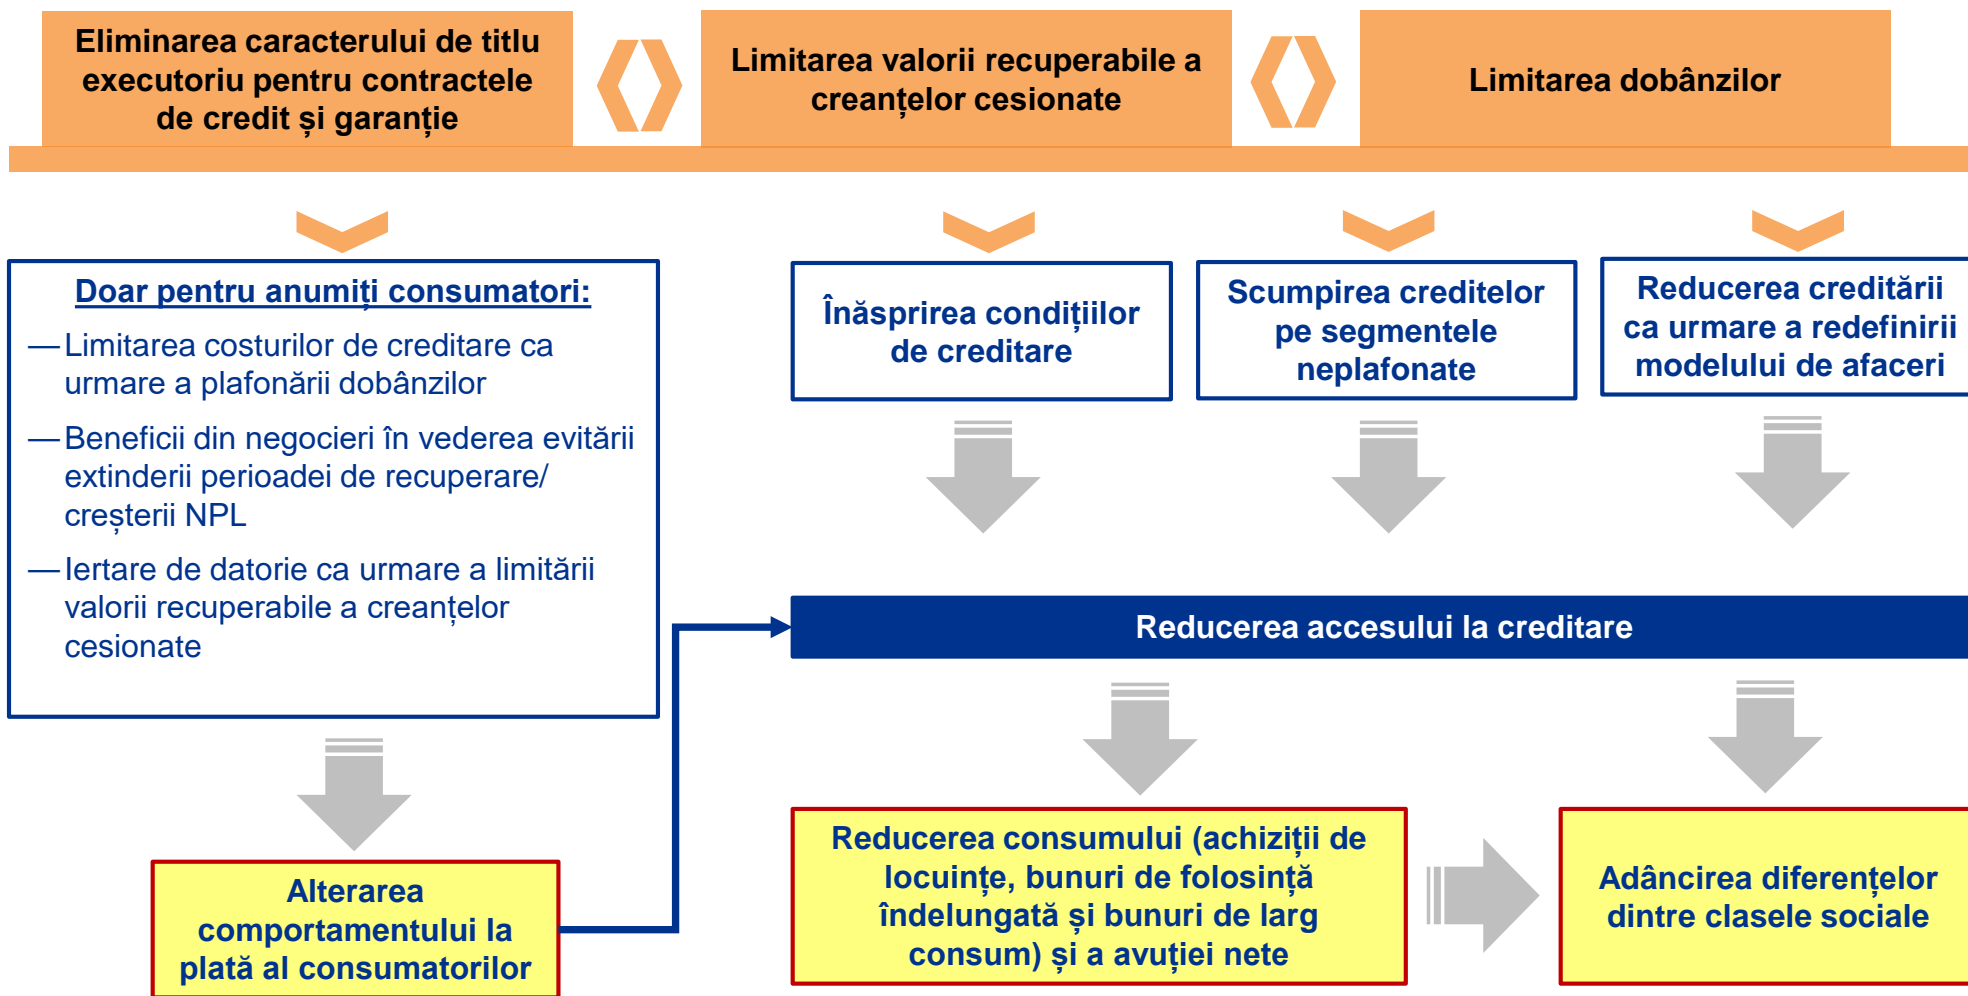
Eliminarea caracterului de titlu executoriu pentru contractele de credit și garanție

Limitarea valorii recuperabile a creanțelor cesionate

Limitarea dobânzilor

Doar pentru anumiți consumatori:

— Limitarea costurilor de creditare ca urmare a plafonării dobânzilor

— Beneficii din negocieri în vederea evitării extinderii perioadei de recuperare/ creșterii NPL

— Iertare de datorie ca urmare a limitării valorii recuperabile a creanțelor cesionate

Înăsprirea condițiilor de creditare

Scumpirea creditelor pe segmentele neplafonate

Reducerea creditării ca urmare a redefinirii modelului de afaceri

Reducerea accesului la creditare

Alterarea comportamentului la plată al consumatorilor

Reducerea consumului (achiziții de locuințe, bunuri de folosință îndelungată și bunuri de larg consum) și a avuției nete

Adâncirea diferențelor dintre clasele sociale